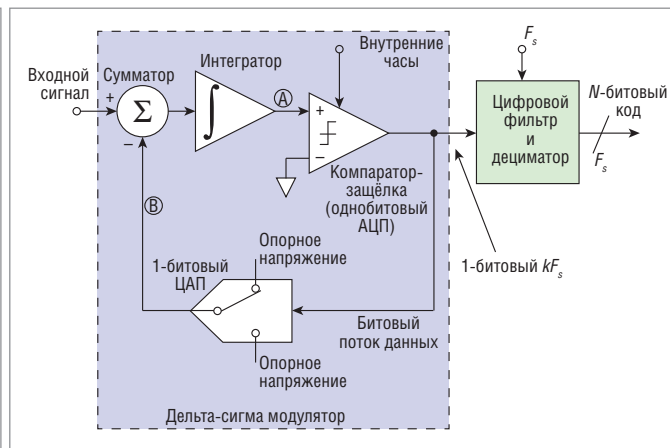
Входной сигнал

Сумматор

+

$\Sigma$

–

Интегратор

$\int$

Ⓐ

Внутренние часы

+

–

Компаратор-защёлка (однобитовый АЦП)

Ⓑ

1-битовый ЦАП

Опорное напряжение

Опорное напряжение

Битовый поток данных

Дельта-сигма модулятор

1-битовый $kF_s$

$F_s$

Цифровой фильтр и дециматор

$N$-битовый код

$F_s$